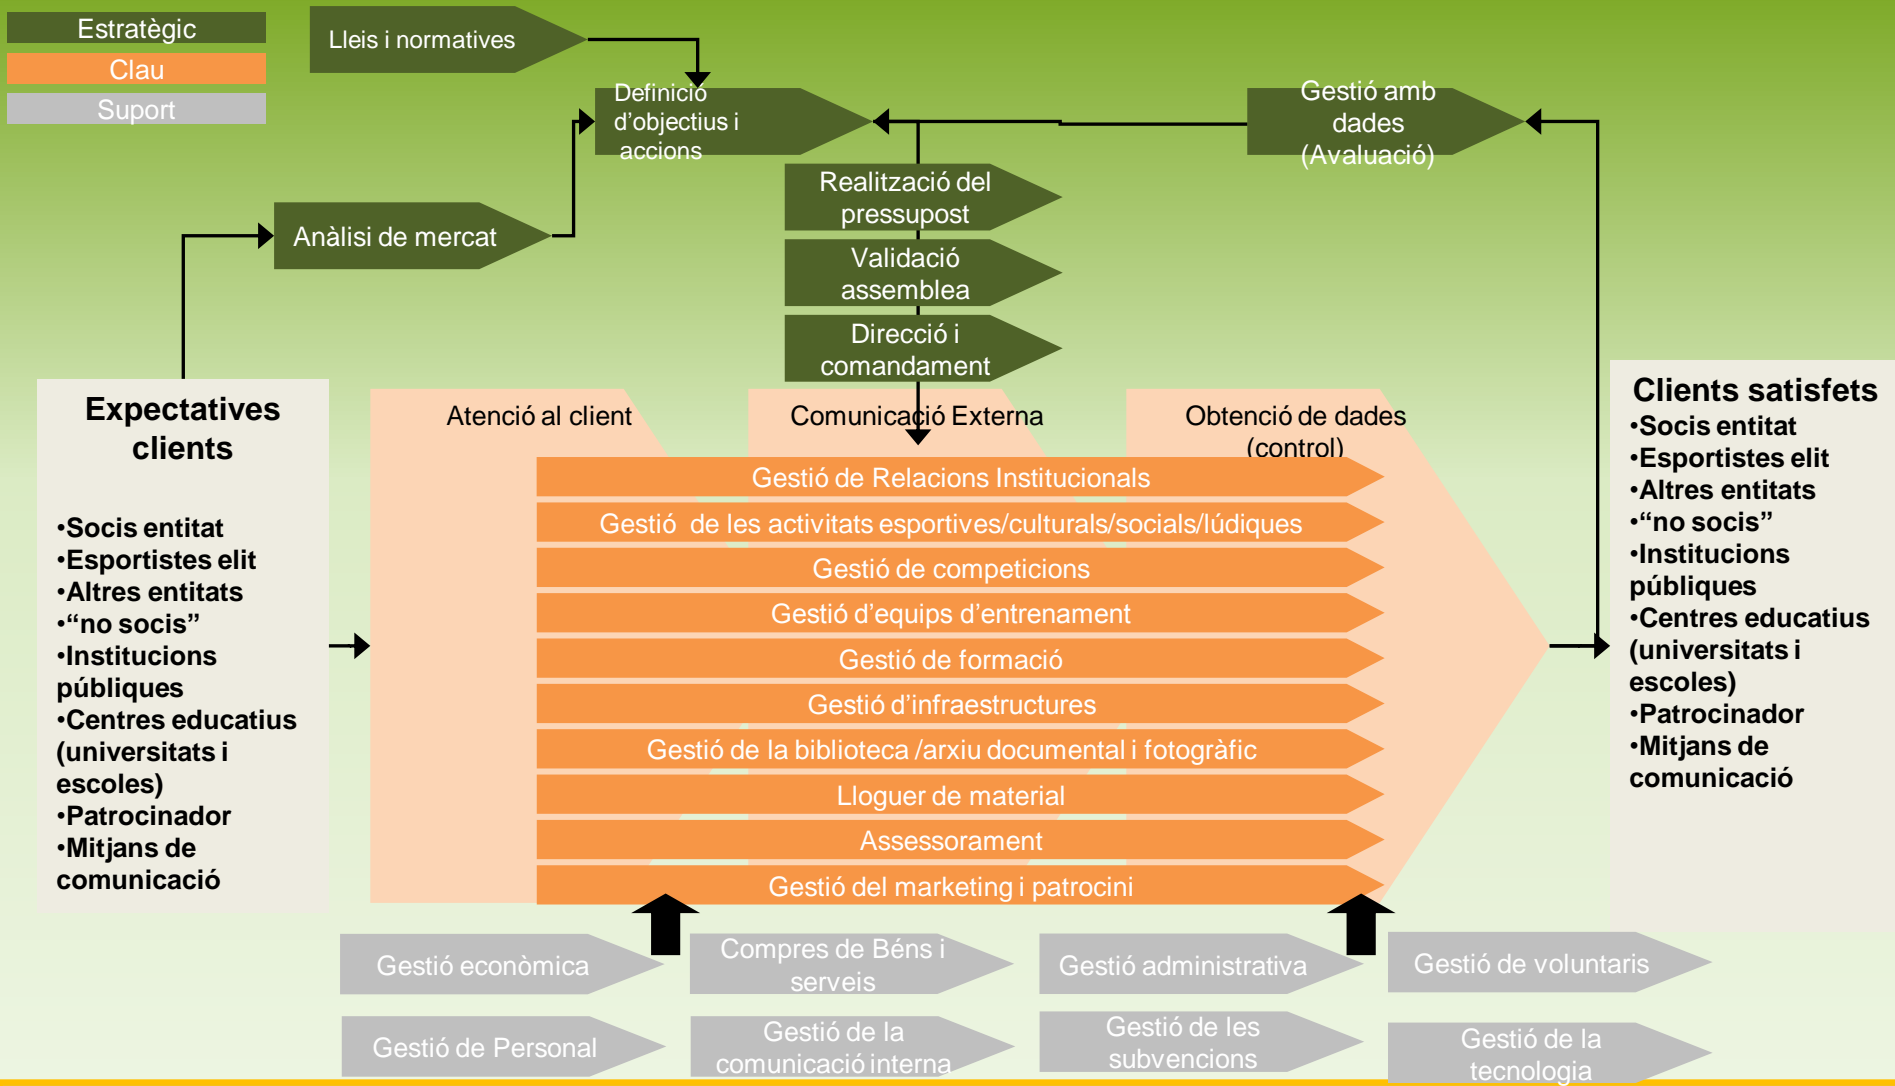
Estratègic
Clau
Suport

Lleis i normatives

Definició d'objectius i accions

Gestió amb dades (Avaluació)

Realització del pressupost

Validació assemblea

Direcció i comandament

Anàlisi de mercat

Expectatives clients

•Socis entitat
•Esportistes elit
•Altres entitats
•"no socis"
•Institucions públiques
•Centres educatius (universitats i escoles)
•Patrocinador
•Mitjans de comunicació

Atenció al client

Comunicació Externa

Obtenció de dades (control)

Gestió de Relacions Institucionals
Gestió de les activitats esportives/culturals/socials/lúdiques
Gestió de competicions
Gestió d'equips d'entrenament
Gestió de formació
Gestió d'infraestructures
Gestió de la biblioteca /arxiu documental i fotogràfic
Lloguer de material
Assessorament
Gestió del marketing i patrocini

Clients satisfets
•Socis entitat
•Esportistes elit
•Altres entitats
•"no socis"
•Institucions públiques
•Centres educatius (universitats i escoles)
•Patrocinador
•Mitjans de comunicació

Gestió econòmica
Compres de Béns i serveis
Gestió administrativa
Gestió de voluntaris
Gestió de Personal
Gestió de la comunicació interna
Gestió de les subvencions
Gestió de la tecnologia